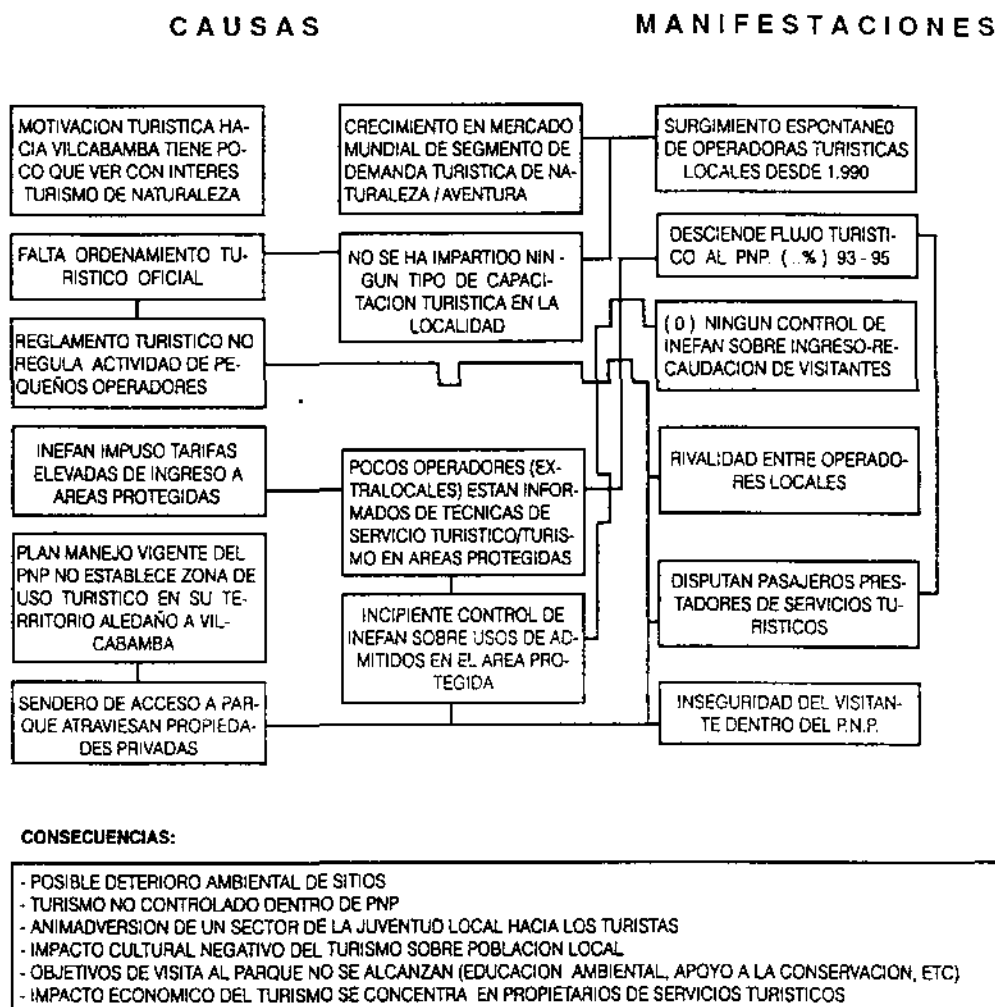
CAUSAS

MANIFESTACIONES

MOTIVACION TURISTICA HACIA VILCABAMBA TIENE POCO QUE VER CON INTERES TURISMO DE NATURALEZA

FALTA ORDENAMIENTO TURISTICO OFICIAL

REGLAMENTO TURISTICO NO REGULA ACTIVIDAD DE PEQUEÑOS OPERADORES

INEFAN IMPUSO TARIFAS ELEVADAS DE INGRESO A AREAS PROTEGIDAS

PLAN MANEJO VIGENTE DEL PNP NO ESTABLECE ZONA DE USO TURISTICO EN SU TERRITORIO ALEDAÑO A VILCABAMBA

SENDERO DE ACCESO A PARQUE ATRAVIESAN PROPIEDADES PRIVADAS

CRECIMIENTO EN MERCADO MUNDIAL DE SEGMENTO DE DEMANDA TURISTICA DE NATURALEZA / AVENTURA

NO SE HA IMPARTIDO NINGUN TIPO DE CAPACITACION TURISTICA EN LA LOCALIDAD

POCOS OPERADORES (EXTRALOCALES) ESTAN INFORMADOS DE TECNICAS DE SERVICIO TURISTICO/TURISMO EN AREAS PROTEGIDAS

INCIPIENTE CONTROL DE INEFAN SOBRE USOS DE ADMITIDOS EN EL AREA PROTEGIDA

SURGIMIENTO ESPONTANEO DE OPERADORAS TURISTICAS LOCALES DESDE 1.990

DESCIENDE FLUJO TURISTICO AL PNP. ( ..% ) 93 - 95

( 0 ) NINGUN CONTROL DE INEFAN SOBRE INGRESO-RECAUDACION DE VISITANTES

RIVALIDAD ENTRE OPERADORES LOCALES

DISPUTAN PASAJEROS PRESTADORES DE SERVICIOS TURISTICOS

INSEGURIDAD DEL VISITANTE DENTRO DEL P.N.P.

CONSECUENCIAS:

- POSIBLE DETERIORO AMBIENTAL DE SITIOS
- TURISMO NO CONTROLADO DENTRO DE PNP
- ANIMADVERSION DE UN SECTOR DE LA JUVENTUD LOCAL HACIA LOS TURISTAS
- IMPACTO CULTURAL NEGATIVO DEL TURISMO SOBRE POBLACION LOCAL
- OBJETIVOS DE VISITA AL PARQUE NO SE ALCANZAN (EDUCACION AMBIENTAL, APOYO A LA CONSERVACION, ETC)
- IMPACTO ECONOMICO DEL TURISMO SE CONCENTRA EN PROPIETARIOS DE SERVICIOS TURISTICOS